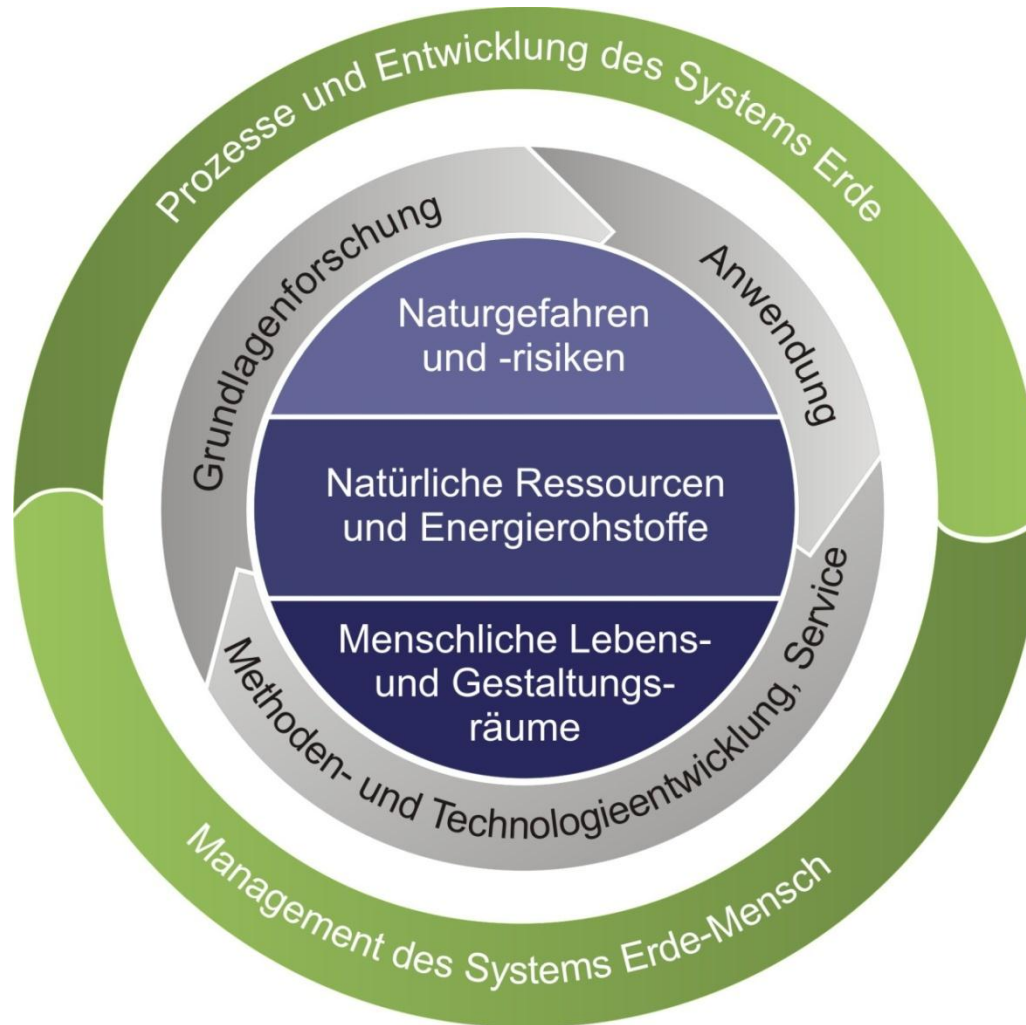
Prozesse und Entwicklung des Systems Erde

Grundlagenforschung

Anwendung

Naturgefahren und -risiken

Natürliche Ressourcen und Energierohstoffe

Menschliche Lebens- und Gestaltungsräume

Methoden- und Technologieentwicklung, Service

Management des Systems Erde-Mensch